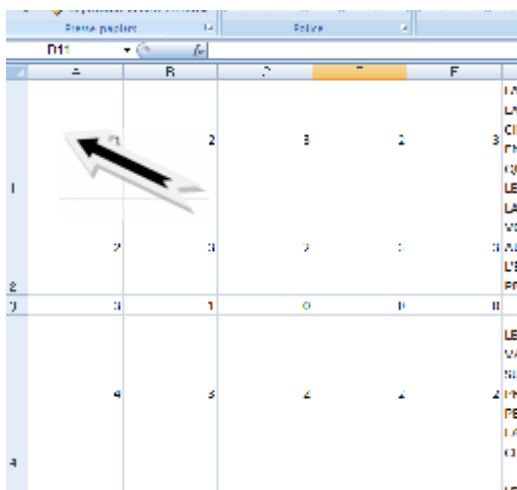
Presse-papiers
Police
D11
fx

| | A | B | C | D | E | F |
|---|---|---|---|---|---|---|
| 1 | 1 | 2 | 3 | 2 | 3 | LA LA CI EN QI LE LA VO |
| 2 | 2 | 3 | 2 | 1 | 3 | AL L'E EN |
| 3 | 3 | 1 | 0 | 0 | 0 | |
| 4 | 4 | 3 | 2 | 2 | 2 | LE VA SE PH PE LA CI |